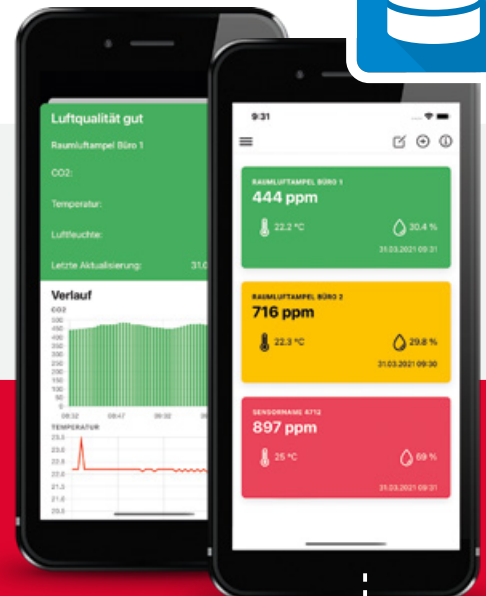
Luftqualität gut

Raumluftampel Büro 1

CO2:

Temperatur:

Luftfeuchte:

Letzte Aktualisierung: 31.0

Verlauf

CO2

500
450
400
350
300
250
200
150
100
50
0

08:32 08:47 09:02

TEMPERATUR

23.3
23.0
22.8
22.3
21.8
21.3
21.0
20.5

9:31

RAUMLUFTAMPEL BÜRO 1
444 ppm
22,2 °C
20,4 %
31.03.2021 09:31

RAUMLUFTAMPEL BÜRO 2
716 ppm
22,3 °C
29,8 %
31.03.2021 09:30

SENSORNAME A712
897 ppm
25 °C
69 %
31.03.2021 09:31